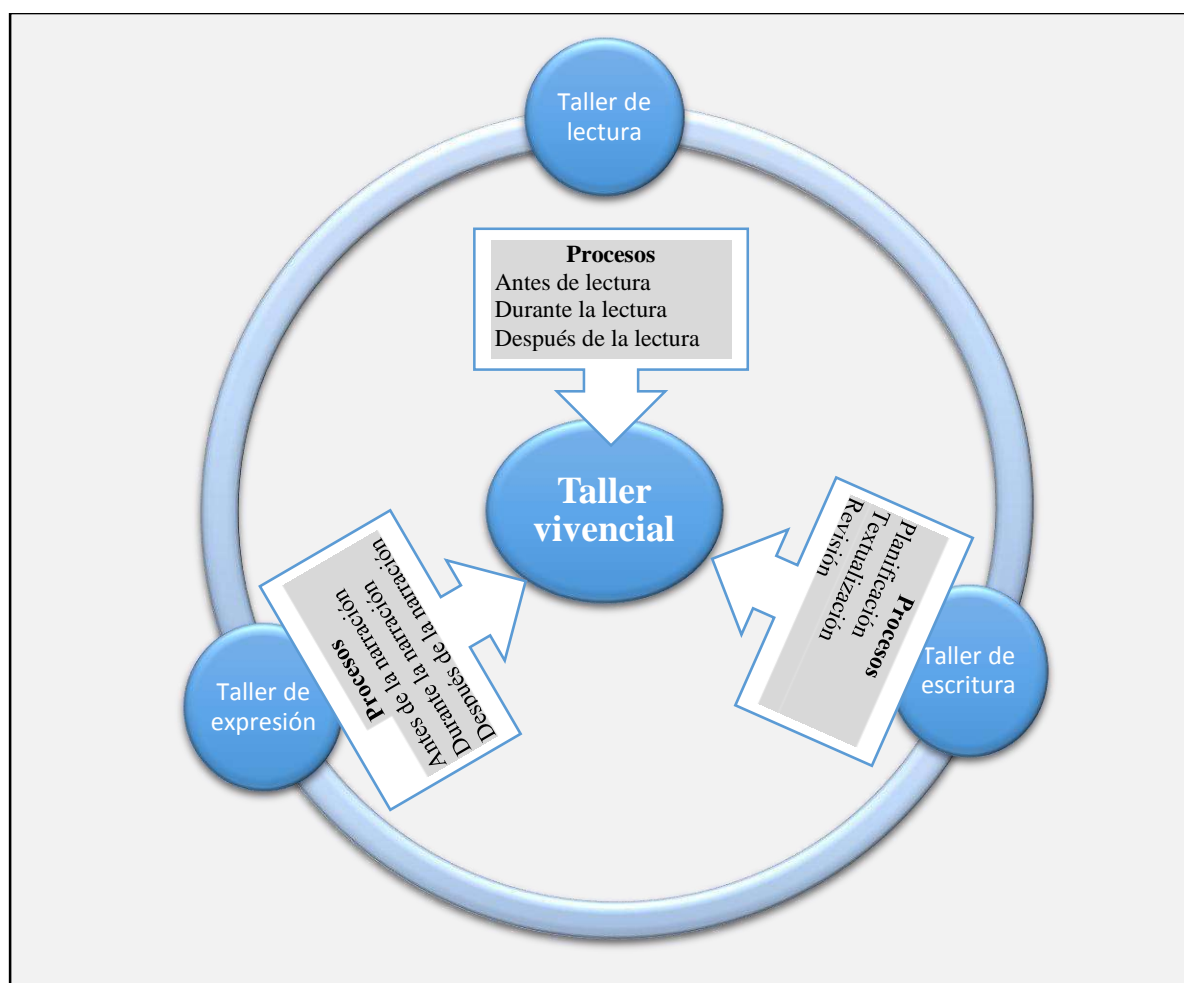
Taller de lectura

Procesos
Antes de lectura
Durante la lectura
Después de la lectura

Taller vivencial

Procesos
Antes de la narración
Durante la narración
Después de la narración

Taller de expresión

Procesos
Planificación
Textualización
Revisión

Taller de escritura